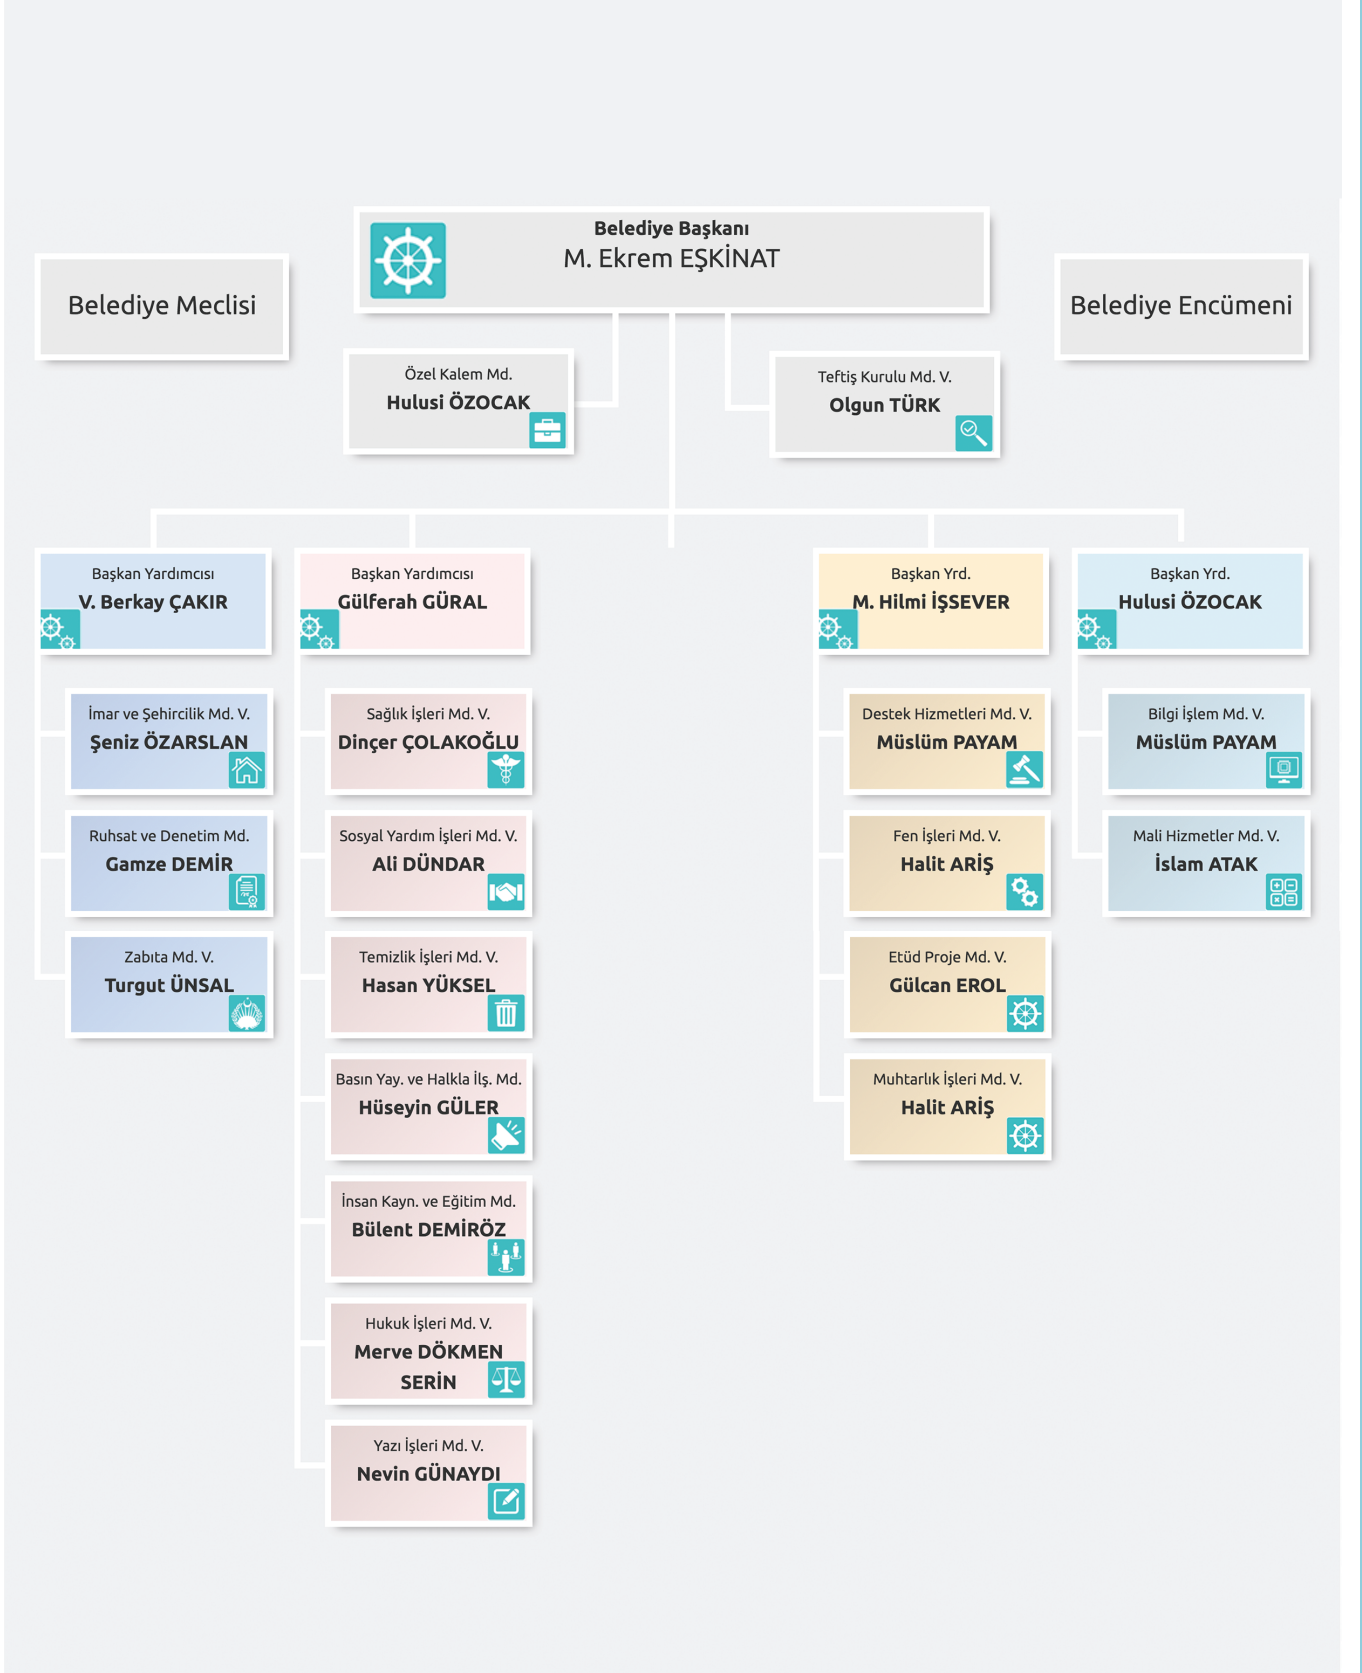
Belediye Başkanı
M. Ekrem EŞKİNAT

Belediye Meclisi

Belediye Encümeni

Özel Kalem Md.
Hulusi ÖZOCAK

Teftiş Kurulu Md. V.
Olgun TÜRK

Başkan Yardımcısı
V. Berkay ÇAKIR

İmar ve Şehircilik Md. V.
Şeniz ÖZARSLAN

Ruhsat ve Denetim Md.
Gamze DEMİR

Zabıta Md. V.
Turgut ÜNSAL

Başkan Yardımcısı
Gülferah GÜRAL

Sağlık İşleri Md. V.
Dinçer ÇOLAKOĞLU

Sosyal Yardım İşleri Md. V.
Ali DÜNDAR

Temizlik İşleri Md. V.
Hasan YÜKSEL

Basın Yay. ve Halkla İlş. Md.
Hüseyin GÜLER

İnsan Kayn. ve Eğitim Md.
Bülent DEMİRÖZ

Hukuk İşleri Md. V.
Merve DÖKMEN SERİN

Yazı İşleri Md. V.
Nevin GÜNAYDI

Başkan Yrd.
M. Hilmi İŞSEVER

Destek Hizmetleri Md. V.
Müslüm PAYAM

Fen İşleri Md. V.
Halit ARİŞ

Etüd Proje Md. V.
Gülcan EROL

Muhtarlık İşleri Md. V.
Halit ARİŞ

Başkan Yrd.
Hulusi ÖZOCAK

Bilgi İşlem Md. V.
Müslüm PAYAM

Mali Hizmetler Md. V.
İslam ATAK